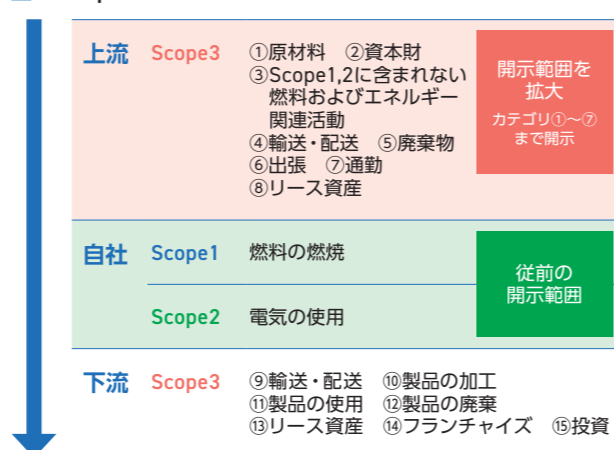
上流 Scope3 ①原材料 ②資本財 ③Scope1,2に含まれない燃料およびエネルギー関連活動 ④輸送・配送 ⑤廃棄物 ⑥出張 ⑦通勤 ⑧リース資産

開示範囲を拡大
カテゴリ①〜⑦まで開示

自社 Scope1 燃料の燃焼
Scope2 電気の使用

従前の開示範囲

下流 Scope3 ⑨輸送・配送 ⑩製品の加工 ⑪製品の使用 ⑫製品の廃棄 ⑬リース資産 ⑭フランチャイズ ⑮投資